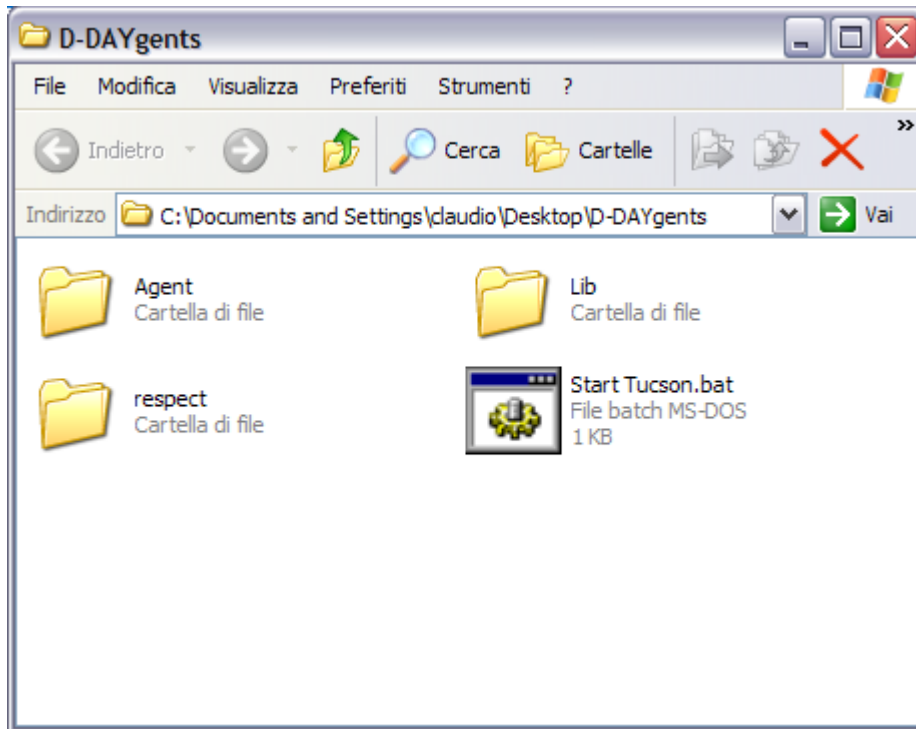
D-DAYgents

File Modifica Visualizza Preferiti Strumenti ?

Indietro Cerca Cartelle »

Indirizzo C:\Documents and Settings\claudio\Desktop\D-DAYgents Vai

Agent
Cartella di file

Lib
Cartella di file

respect
Cartella di file

Start Tucson.bat
File batch MS-DOS
1 KB